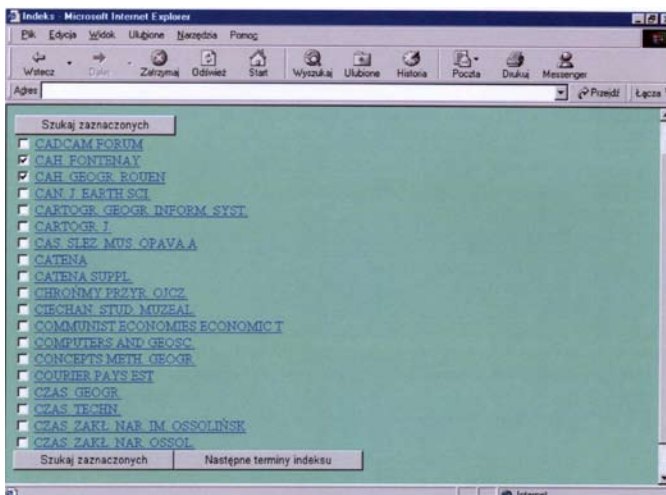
Indeks - Microsoft Internet Explorer

Plik Edycja Widok Ulubione Narzędzia Pomoc

Wstecz Dalej Zatrzymaj Odśwież Start Wyszukaj Ulubione Historia Poczta Drukuj Messenger

Adres

Przejdź Łącza

Szukaj zaznaczonych

CADCAM FORUM
CAH. FONTENAY
CAH. GEOGR. ROUEN
CAN. J. EARTH SCI.
CARTOGR. GEOGR. INFORM. SYST.
CARTOGR. J.
CAS. SLEZ. MUS. OPAVA A
CATENA
CATENA SUPPL.
CHROŃMY PRZYR. OJCZ.
CIECHAN. STUD. MUZEAL.
COMMUNIST ECONOMIES ECONOMIC T
COMPUTERS AND GEOSC.
CONCEPTS METH. GEOGR.
COURIER PAYS EST
CZAS. GEOGR.
CZAS. TECHN.
CZAS. ZAKŁ. NAR. IM. OSSOLIŃSK
CZAS. ZAKŁ. NAR. OSSOL.

Szukaj zaznaczonych

Następne terminy indeksu

Internet